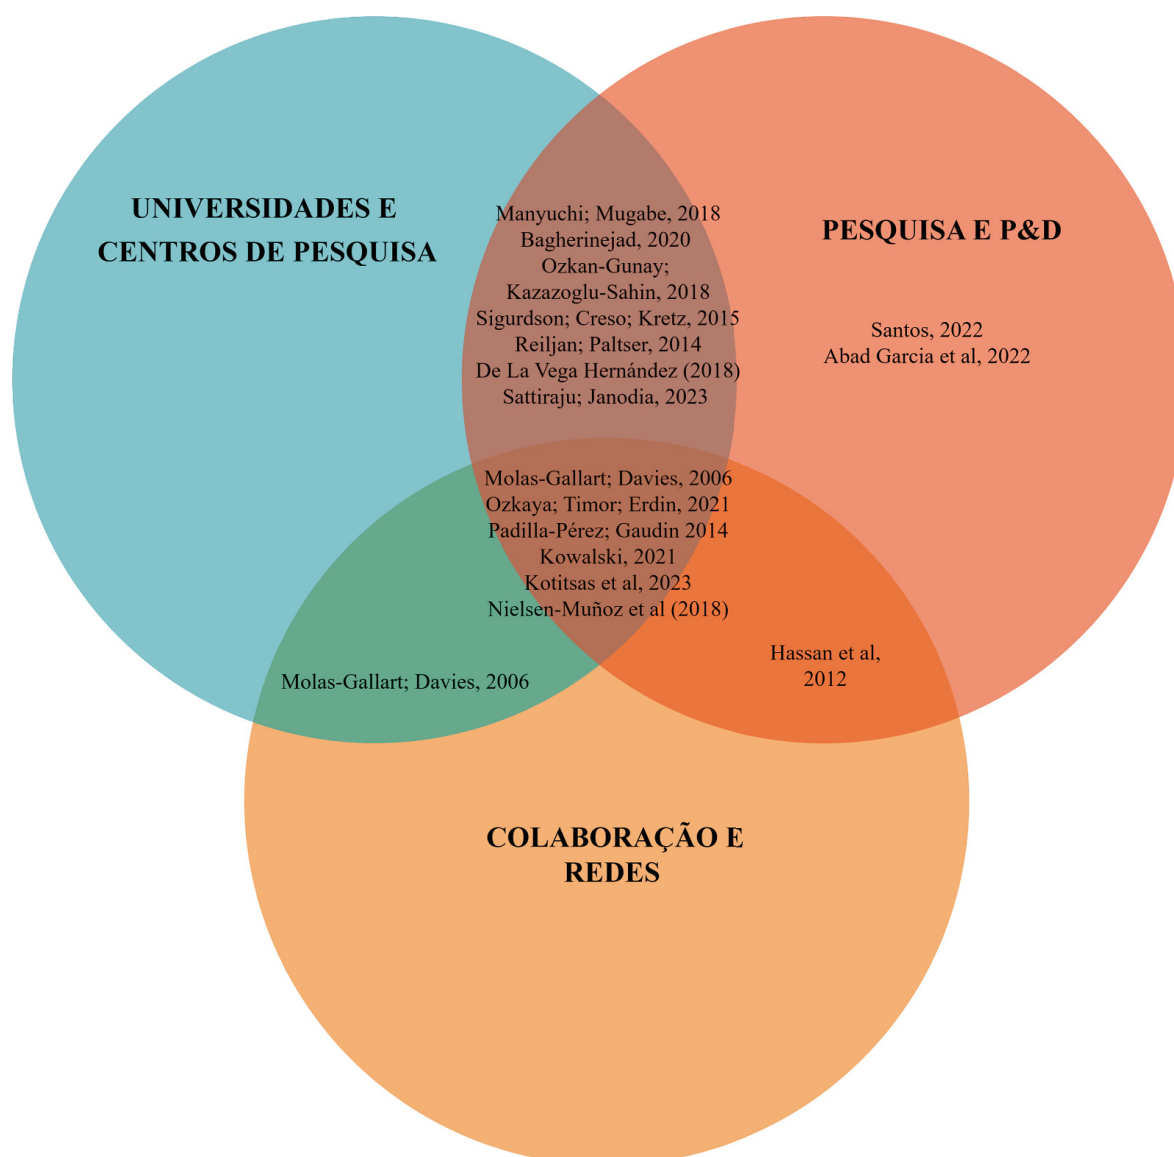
UNIVERSIDADES E CENTROS DE PESQUISA

Manyuchi; Mugabe, 2018
Bagherinejad, 2020
Ozkan-Gunay; Kazazoglu-Sahin, 2018
Sigurdson; Creso; Kretz, 2015
Reiljan; Paltser, 2014
De La Vega Hernández (2018)
Sattiraju; Janodia, 2023

PESQUISA E P&D

Santos, 2022
Abad Garcia et al, 2022

Molas-Gallart; Davies, 2006
Ozkaya; Timor; Erdin, 2021
Padilla-Pérez; Gaudin 2014
Kowalski, 2021
Kotitsas et al, 2023
Nielsen-Muñoz et al (2018)

Molas-Gallart; Davies, 2006

Hassan et al, 2012

COLABORAÇÃO E REDES